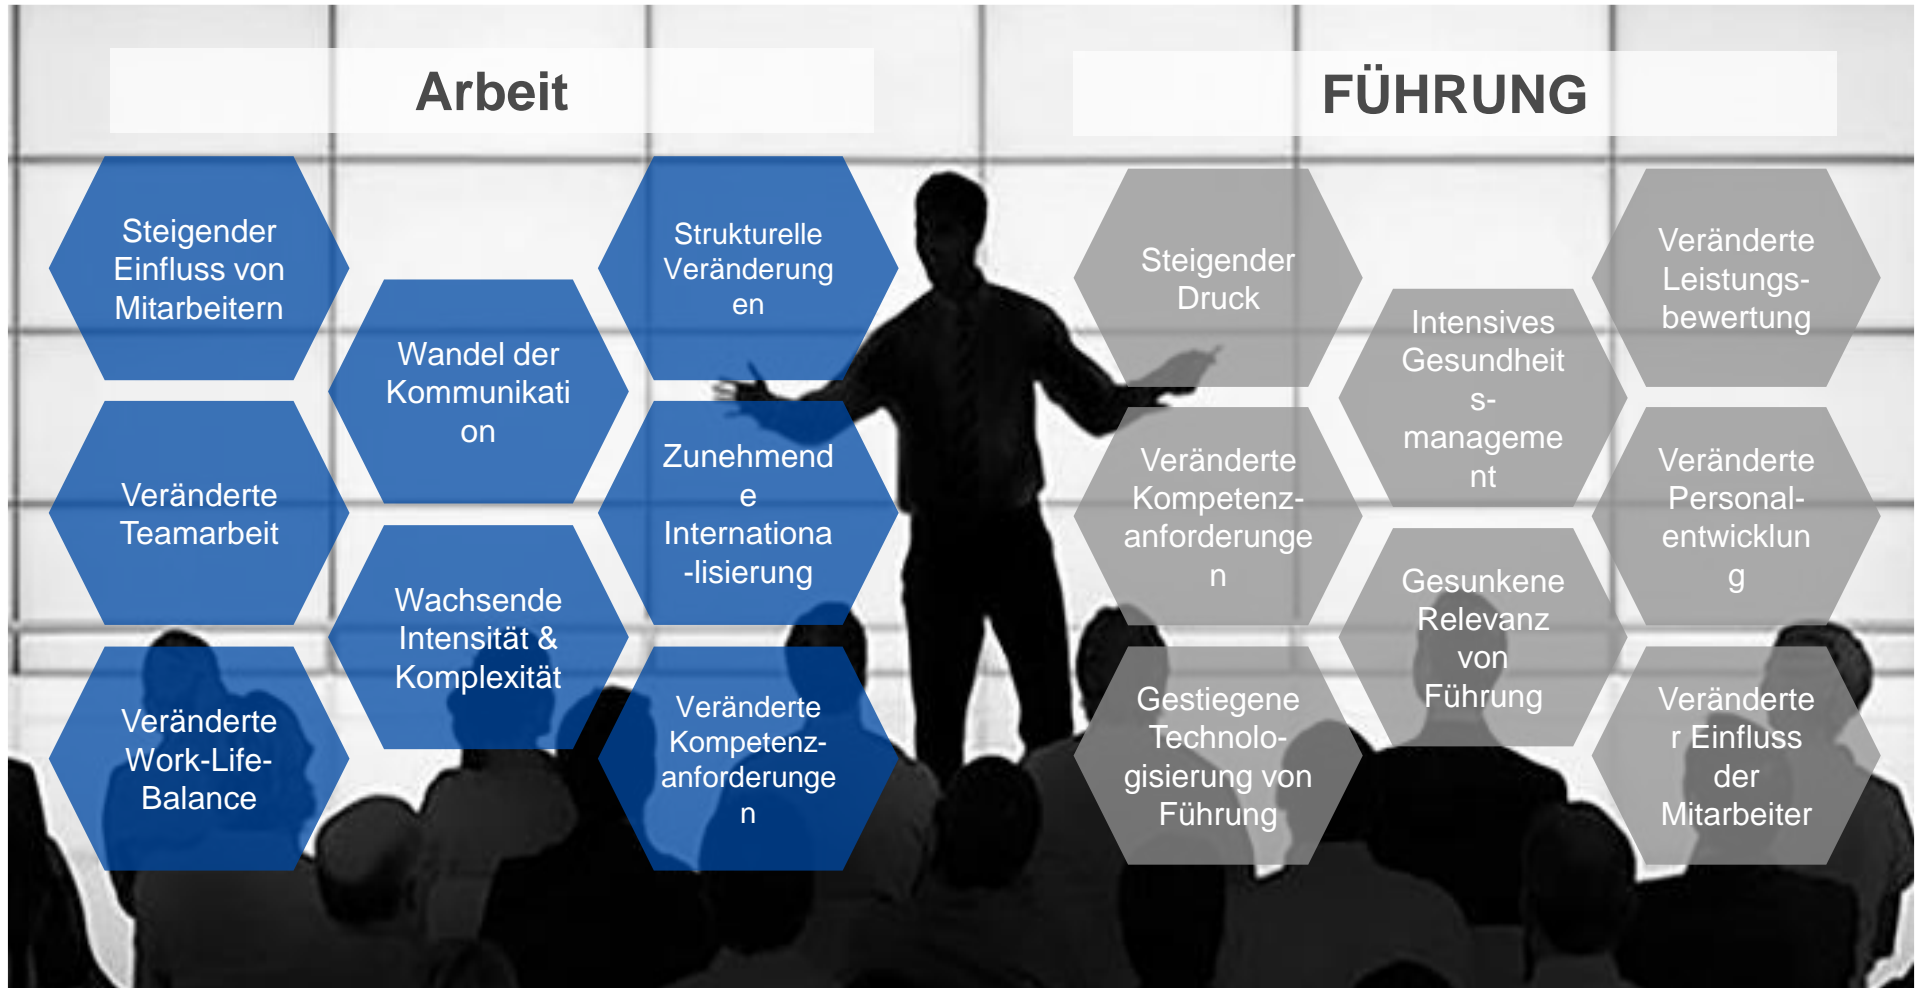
Arbeit

FÜHRUNG

Steigender Einfluss von Mitarbeitern

Veränderte Teamarbeit

Veränderte Work-Life-Balance

Wandel der Kommunikation

Wachsende Intensität & Komplexität

Strukturelle Veränderungen

Zunehmende Internationa-lisierung

Veränderte Kompetenz-anforderungen

Steigender Druck

Veränderte Kompetenz-anforderungen

Gestiegene Technolo-gisierung von Führung

Intensives Gesundheits-management

Gesunkene Relevanz von Führung

Veränderte Leistungs-bewertung

Veränderte Personal-entwicklung

Veränderter Einfluss der Mitarbeiter